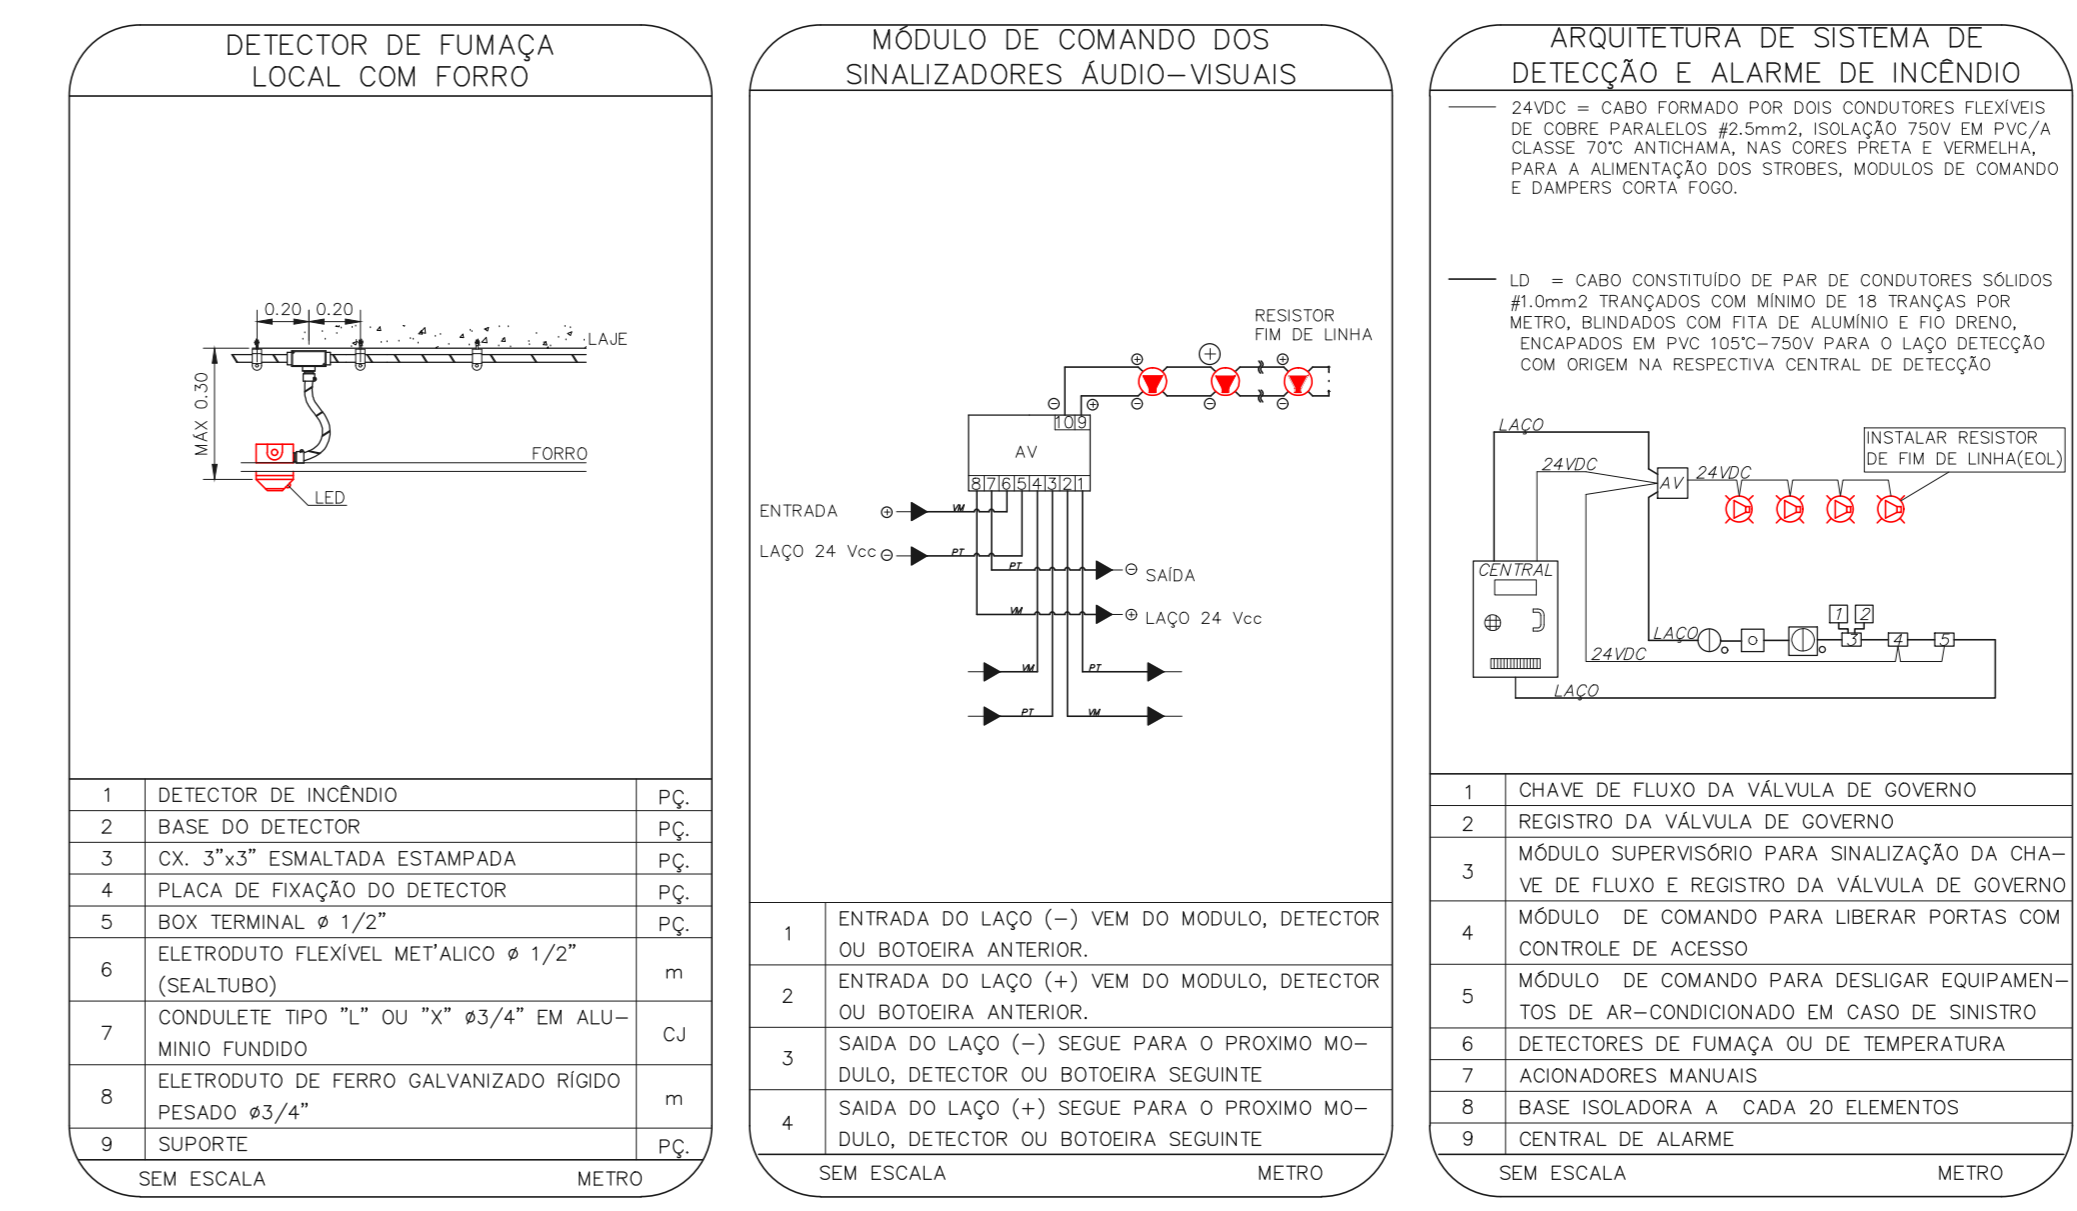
DETECTOR DE FUMAÇA LOCAL COM FORRO

0.20 0.20
LAJE
MÁX 0.30
FORRO
LED

| 1 | DETECTOR DE INCÊNDIO | PÇ. |
|---|---|---|
| 2 | BASE DO DETECTOR | PÇ. |
| 3 | CX. 3"x3" ESMALTADA ESTAMPADA | PÇ. |
| 4 | PLACA DE FIXAÇÃO DO DETECTOR | PÇ. |
| 5 | BOX TERMINAL ø 1/2" | PÇ. |
| 6 | ELETRODUTO FLEXÍVEL MET'ALICO ø 1/2" (SEALTUBO) | m |
| 7 | CONDULETE TIPO "L" OU "X" ø3/4" EM ALUMINIO FUNDIDO | CJ |
| 8 | ELETRODUTO DE FERRO GALVANIZADO RÍGIDO PESADO ø3/4" | m |
| 9 | SUPORTE | PÇ. |

SEM ESCALA METRO

MÓDULO DE COMANDO DOS SINALIZADORES ÁUDIO-VISUAIS

RESISTOR FIM DE LINHA
10 9
AV
8 7 6 5 4 3 2 1
ENTRADA
LAÇO 24 Vcc
SAÍDA
LAÇO 24 Vcc
VM PT PT VM VM PT PT VM

| 1 | ENTRADA DO LAÇO (−) VEM DO MODULO, DETECTOR OU BOTOEIRA ANTERIOR. |
|---|---|
| 2 | ENTRADA DO LAÇO (+) VEM DO MODULO, DETECTOR OU BOTOEIRA ANTERIOR. |
| 3 | SAIDA DO LAÇO (−) SEGUE PARA O PROXIMO MODULO, DETECTOR OU BOTOEIRA SEGUINTE |
| 4 | SAIDA DO LAÇO (+) SEGUE PARA O PROXIMO MODULO, DETECTOR OU BOTOEIRA SEGUINTE |

SEM ESCALA METRO

ARQUITETURA DE SISTEMA DE DETECÇÃO E ALARME DE INCÊNDIO

24VDC = CABO FORMADO POR DOIS CONDUTORES FLEXÍVEIS DE COBRE PARALELOS #2.5mm2, ISOLAÇÃO 750V EM PVC/A CLASSE 70°C ANTICHAMA, NAS CORES PRETA E VERMELHA, PARA A ALIMENTAÇÃO DOS STROBES, MODULOS DE COMANDO E DAMPERS CORTA FOGO.

LD = CABO CONSTITUÍDO DE PAR DE CONDUTORES SÓLIDOS #1.0mm2 TRANÇADOS COM MÍNIMO DE 18 TRANÇAS POR METRO, BLINDADOS COM FITA DE ALUMÍNIO E FIO DRENO, ENCAPADOS EM PVC 105°C-750V PARA O LAÇO DETECÇÃO COM ORIGEM NA RESPECTIVA CENTRAL DE DETECÇÃO

LAÇO
24VDC
AV
24VDC
INSTALAR RESISTOR DE FIM DE LINHA(EOL)
CENTRAL
LAÇO
1 2
3 4 5
24VDC
LAÇO

| 1 | CHAVE DE FLUXO DA VÁLVULA DE GOVERNO |
|---|---|
| 2 | REGISTRO DA VÁLVULA DE GOVERNO |
| 3 | MÓDULO SUPERVISÓRIO PARA SINALIZAÇÃO DA CHAVE DE FLUXO E REGISTRO DA VÁLVULA DE GOVERNO |
| 4 | MÓDULO DE COMANDO PARA LIBERAR PORTAS COM CONTROLE DE ACESSO |
| 5 | MÓDULO DE COMANDO PARA DESLIGAR EQUIPAMENTOS DE AR-CONDICIONADO EM CASO DE SINISTRO |
| 6 | DETECTORES DE FUMAÇA OU DE TEMPERATURA |
| 7 | ACIONADORES MANUAIS |
| 8 | BASE ISOLADORA A CADA 20 ELEMENTOS |
| 9 | CENTRAL DE ALARME |

SEM ESCALA METRO